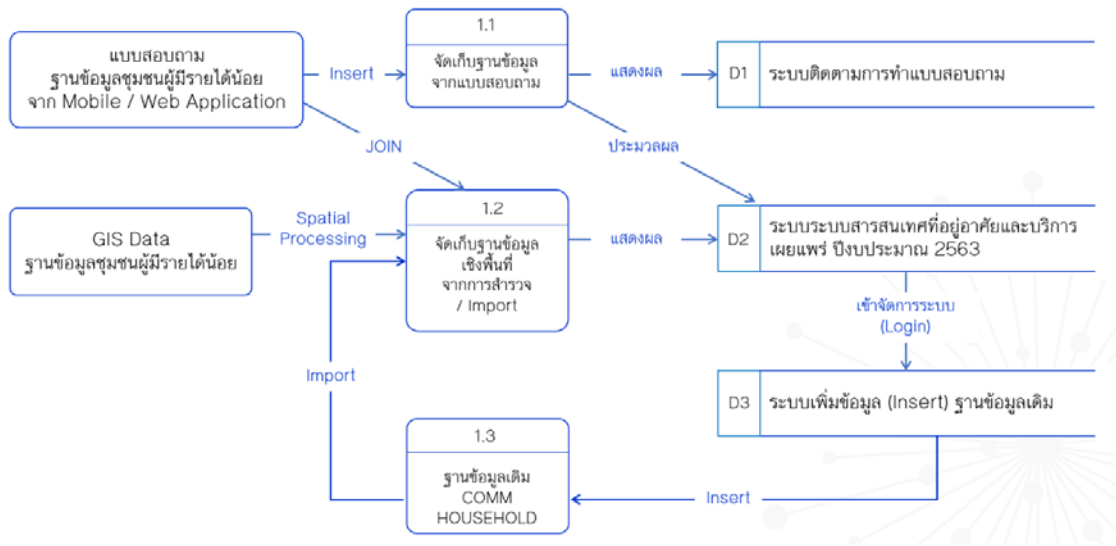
แบบสอบถาม
ฐานข้อมูลชุมชนผู้มีรายได้น้อย
จาก Mobile / Web Application

Insert

1.1
จัดเก็บฐานข้อมูล
จากแบบสอบถาม

แสดงผล

D1 ระบบติดตามการทำแบบสอบถาม

JOIN

ประมวลผล

GIS Data
ฐานข้อมูลชุมชนผู้มีรายได้น้อย

Spatial Processing

1.2
จัดเก็บฐานข้อมูล
เชิงพื้นที่
จากการสำรวจ
/ Import

แสดงผล

D2 ระบบระบบสารสนเทศที่อยู่อาศัยและบริการ เผยแพร่ ปีงบประมาณ 2563

เข้าจัดการระบบ
(Login)

Import

D3 ระบบเพิ่มข้อมูล (Insert) ฐานข้อมูลเดิม

1.3
ฐานข้อมูลเดิม
COMM
HOUSEHOLD

Insert